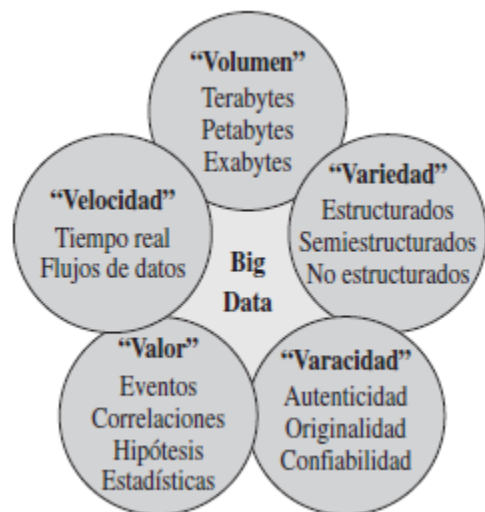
"Volumen"
Terabytes
Petabytes
Exabytes

"Variedad"
Estructurados
Semiestructurados
No estructurados

"Velocidad"
Tiempo real
Flujos de datos

Big
Data

"Valor"
Eventos
Correlaciones
Hipótesis
Estadísticas

"Varacidad"
Autenticidad
Originalidad
Confiabilidad